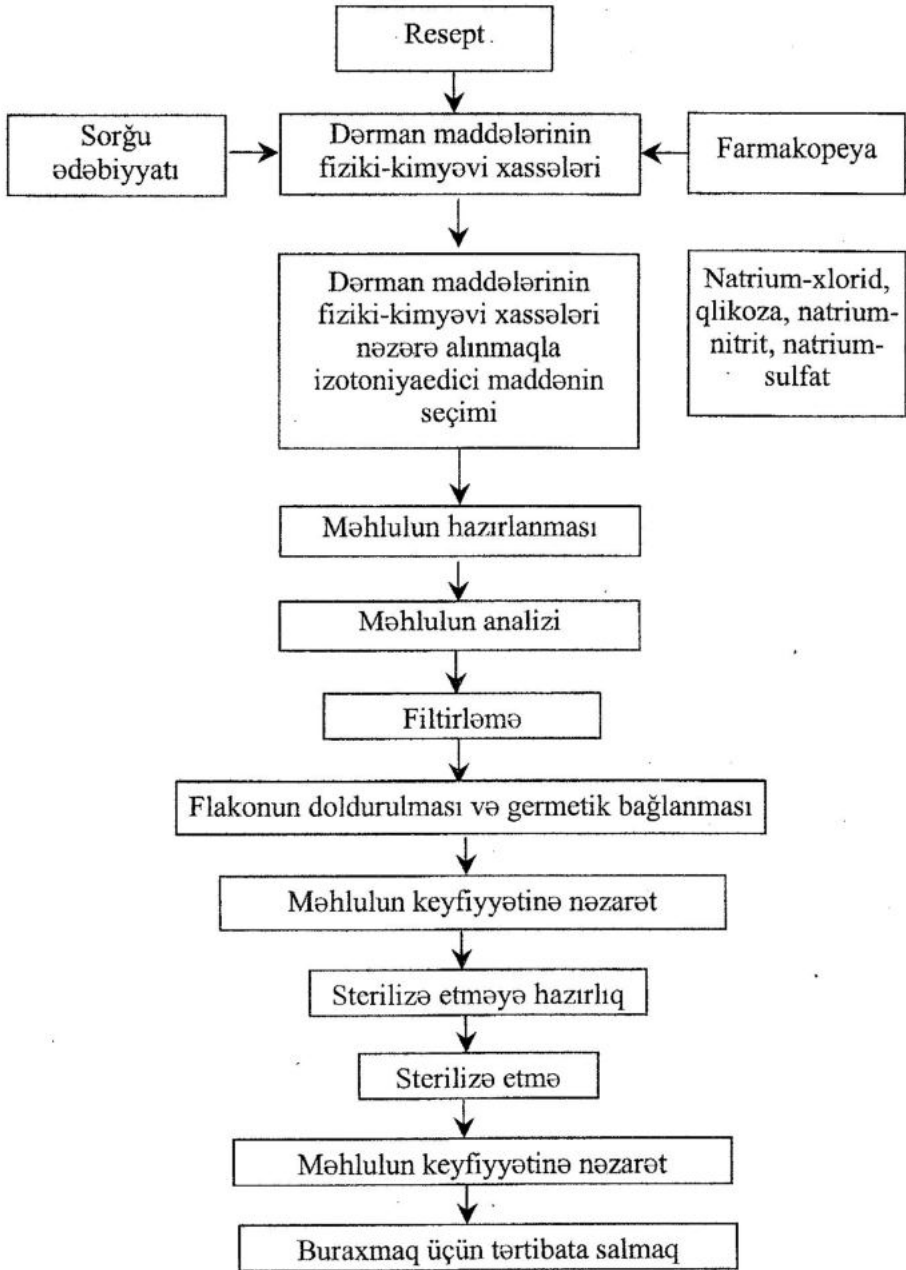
Resept.

Sorğu ədəbiyyatı

Dərman maddələrinin fiziki-kimyəvi xassələri

Farmakopeya

Dərman maddələrinin fiziki-kimyəvi xassələri nəzərə alınmaqla izotoniyaedici maddənin seçimi

Natrium-xlorid, qlikoza, natrium-nitrit, natrium-sulfat

Məhlulun hazırlanması

Məhlulun analizi

Filtirləmə

Flakonun doldurulması və germetik bağlanması

Məhlulun keyfiyyətinə nəzarət

Sterilizə etməyə hazırlıq

Sterilizə etmə

Məhlulun keyfiyyətinə nəzarət

Buraxmaq üçün tərtibata salmaq